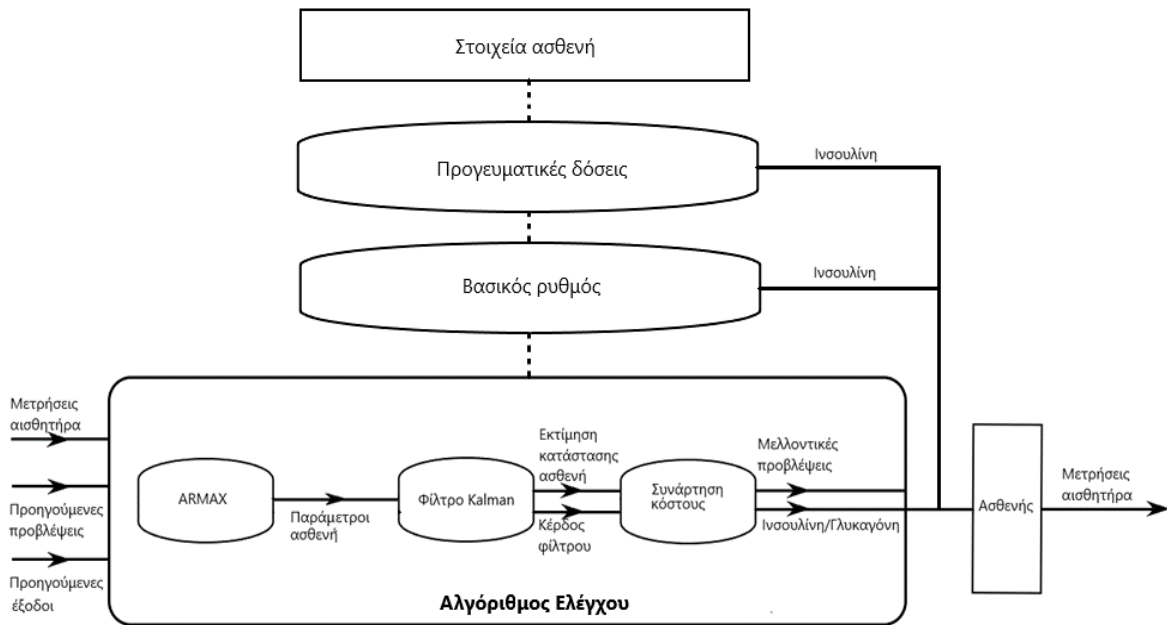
Στοιχεία ασθενή

Προγευματικές δόσεις

Ινσουλίνη

Βασικός ρυθμός

Ινσουλίνη

Μετρήσεις αισθητήρα

Προηγούμενες προβλέψεις

Προηγούμενες έξοδοι

ARMAX

Παράμετροι ασθενή

Φίλτρο Kalman

Εκτίμηση κατάστασης ασθενή

Κέρδος φίλτρου

Συνάρτηση κόστους

Μελλοντικές προβλέψεις

Ινσουλίνη/Γλυκαγόνη

Αλγόριθμος Ελέγχου

Ασθενής

Μετρήσεις αισθητήρα